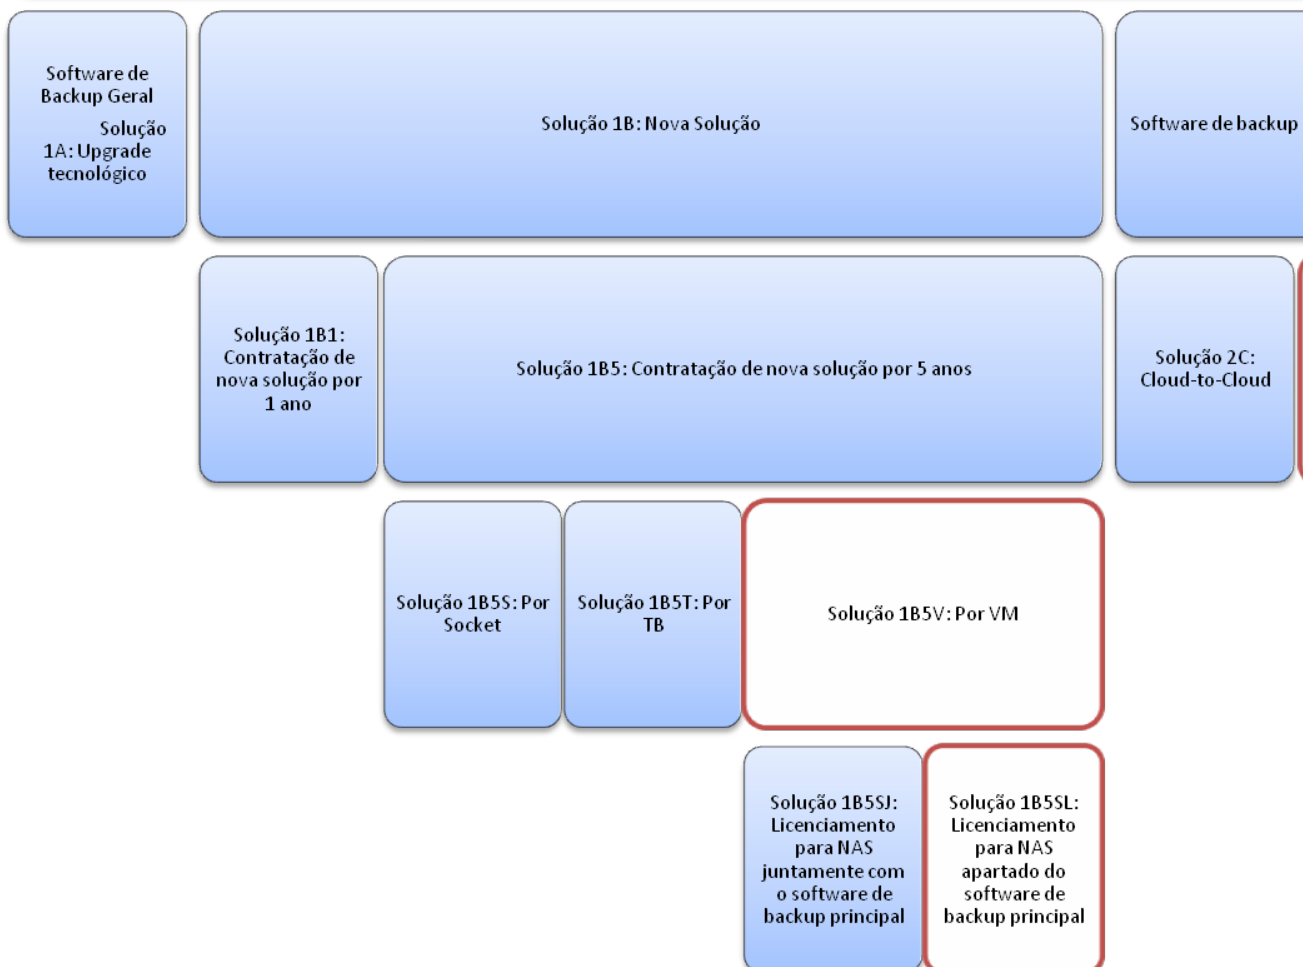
Software de Backup Geral

Solução 1A: Upgrade tecnológico

Solução 1B: Nova Solução

Software de backup

Solução 1B1: Contratação de nova solução por 1 ano

Solução 1B5: Contratação de nova solução por 5 anos

Solução 2C: Cloud-to-Cloud

Solução 1B5S: Por Socket

Solução 1B5T: Por TB

Solução 1B5V: Por VM

Solução 1B5SJ: Licenciamento para NAS juntamente com o software de backup principal

Solução 1B5SL: Licenciamento para NAS apartado do software de backup principal